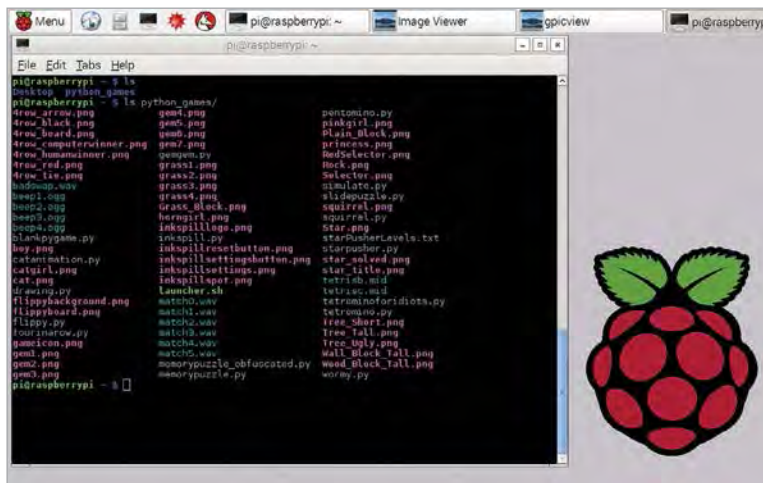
Menu pi@raspberrypi: ~ Image Viewer gpicview pi@raspberryp

pi@raspberrypi: ~

File Edit Tabs Help

pi@raspberrypi ~ $ ls
Desktop python_games
pi@raspberrypi ~ $ ls python_games/

| | | |
|---|---|---|
| 4row_arrow.png | gem4.png | pentomino.py |
| 4row_black.png | gem5.png | pinkgirl.png |
| 4row_board.png | gem6.png | Plain_Block.png |
| 4row_computerwinner.png | gem7.png | princess.png |
| 4row_humanwinner.png | gemgem.py | RedSelector.png |
| 4row_red.png | grass1.png | Rock.png |
| 4row_tie.png | grass2.png | Selector.png |
| badswap.wav | grass3.png | simulate.py |
| beep1.ogg | grass4.png | slidepuzzle.py |
| beep2.ogg | Grass_Block.png | squirrel.png |
| beep3.ogg | horngirl.png | squirrel.py |
| beep4.ogg | inkspilllogo.png | Star.png |
| blankpygame.py | inkspill.py | starPusherLevels.txt |
| catanimation.py | inkspillresetbutton.png | starpusher.py |
| catgirl.png | inkspillsettingsbutton.png | star_solved.png |
| cat.png | inkspillsettings.png | star_title.png |
| boy.png | inkspillspot.png | tetrisb.mid |
| drawing.py | launcher.sh | tetrisc.mid |
| flippybackground.png | match0.wav | tetrominoforidiots.py |
| flippyboard.png | match1.wav | tetromino.py |
| flippy.py | match2.wav | Tree_Short.png |
| fourinarow.py | match3.wav | Tree_Tall.png |
| gameicon.png | match4.wav | Tree_Ugly.png |
| gem1.png | match5.wav | Wall_Block_Tall.png |
| gem2.png | memorypuzzle_obfuscated.py | Wood_Block_Tall.png |
| gem3.png | memorypuzzle.py | wormy.py |

pi@raspberrypi ~ $